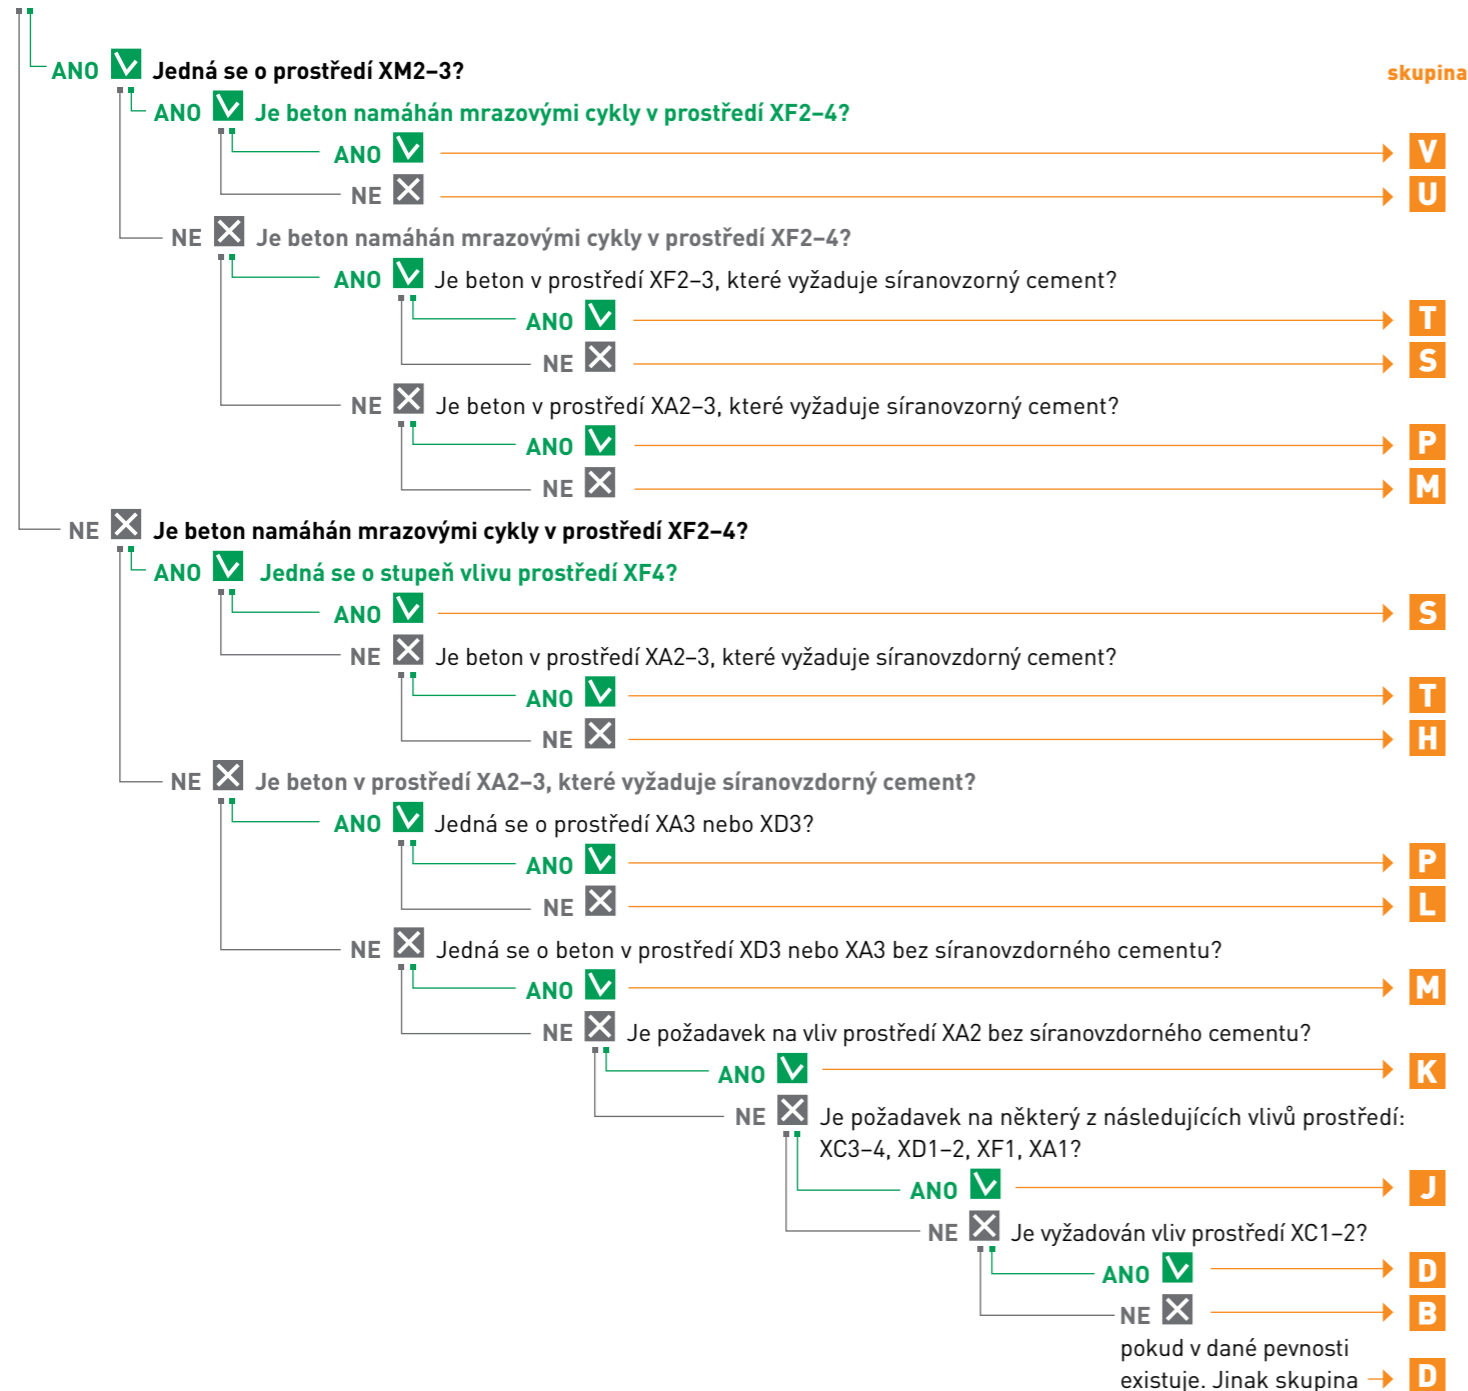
ANO Jedná se o prostředí XM2–3?

skupina

ANO Je beton namáhán mrazovými cykly v prostředí XF2–4?

ANO V

NE U

NE Je beton namáhán mrazovými cykly v prostředí XF2–4?

ANO Je beton v prostředí XF2–3, které vyžaduje síranovzorný cement?

ANO T

NE S

NE Je beton v prostředí XA2–3, které vyžaduje síranovzorný cement?

ANO P

NE M

NE Je beton namáhán mrazovými cykly v prostředí XF2–4?

ANO Jedná se o stupeň vlivu prostředí XF4?

ANO S

NE Je beton v prostředí XA2–3, které vyžaduje síranovzdorný cement?

ANO T

NE H

NE Je beton v prostředí XA2–3, které vyžaduje síranovzdorný cement?

ANO Jedná se o prostředí XA3 nebo XD3?

ANO P

NE L

NE Jedná se o beton v prostředí XD3 nebo XA3 bez síranovzdorného cementu?

ANO M

NE Je požadavek na vliv prostředí XA2 bez síranovzdorného cementu?

ANO K

NE Je požadavek na některý z následujících vlivů prostředí: XC3–4, XD1–2, XF1, XA1?

ANO J

NE Je vyžadován vliv prostředí XC1–2?

ANO D

NE B

pokud v dané pevnosti existuje. Jinak skupina D